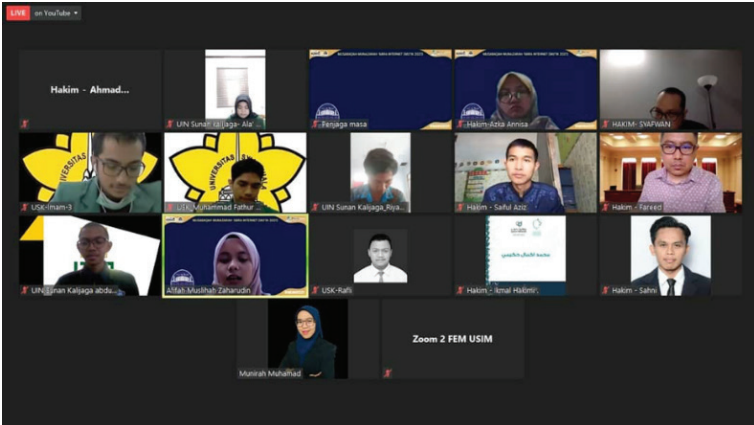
LIVE on YouTube

Hakim - Ahmad...

UIN Sunan Kalijaga- Ala...

Panjaga masa

Hakim- Azka Annisa

HAKIM- SYAFWAN

USK-Ilham-3

USK_Muhammad Fathur...

UIN Sunan Kalijaga_Riya...

Hakim - Saiful Aziz

Hakim - Fareed

UIN Sunan Kalijaga abdu...

Alifah Muslihah Zaharudin

USK-Rafli

Hakim - Ikmal Hakimi...

Hakim - Sahni

Munirah Muhamad

Zoom 2 FEM USIM